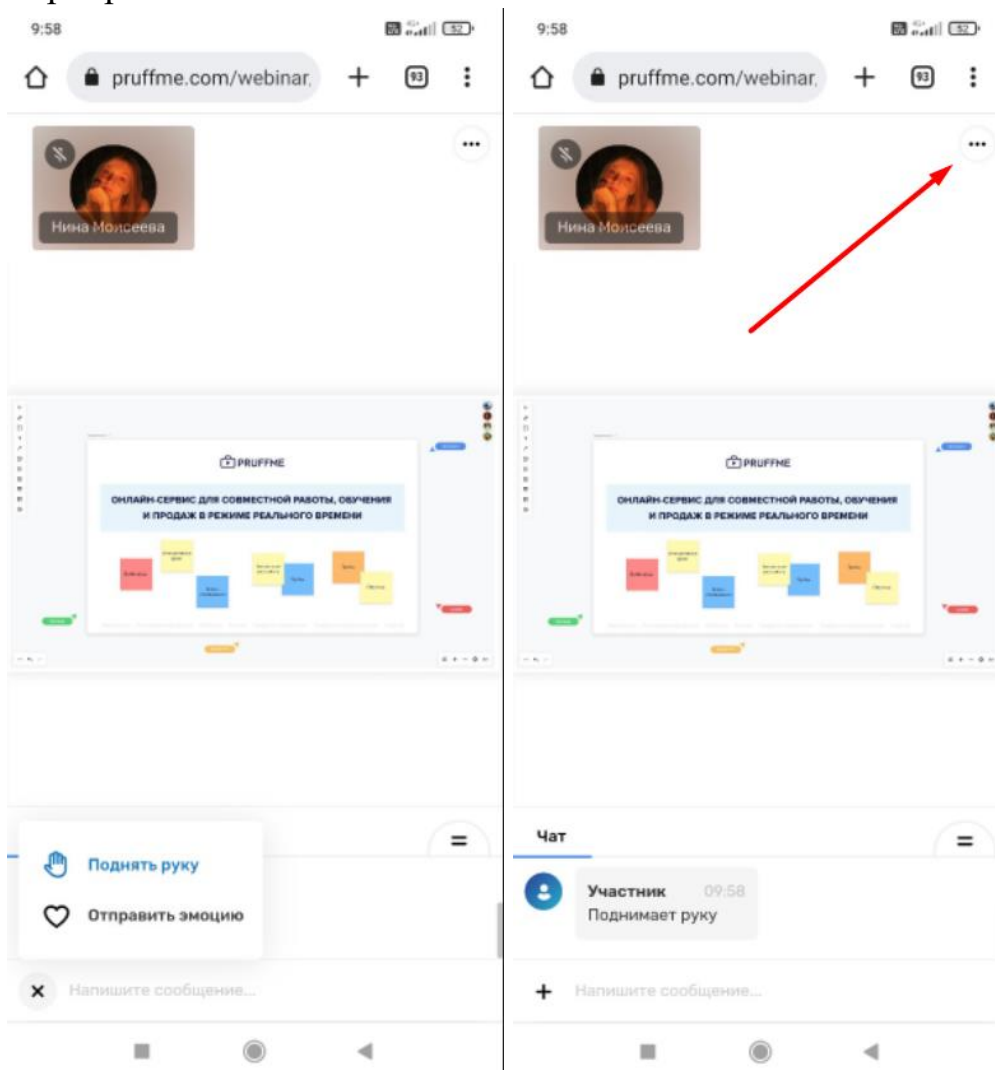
9:58

52

pruffme.com/webinar

93

Нина Моисеева

PRUFFME

ОНЛАЙН-СЕРВИС ДЛЯ СОВМЕСТНОЙ РАБОТЫ, ОБУЧЕНИЯ И ПРОДАЖ В РЕЖИМЕ РЕАЛЬНОГО ВРЕМЕНИ

Поднять руку

Отправить эмоцию

Напишите сообщение...

9:58

52

pruffme.com/webinar

93

Нина Моисеева

PRUFFME

ОНЛАЙН-СЕРВИС ДЛЯ СОВМЕСТНОЙ РАБОТЫ, ОБУЧЕНИЯ И ПРОДАЖ В РЕЖИМЕ РЕАЛЬНОГО ВРЕМЕНИ

Чат

Участник 09:58
Поднимает руку

Напишите сообщение...